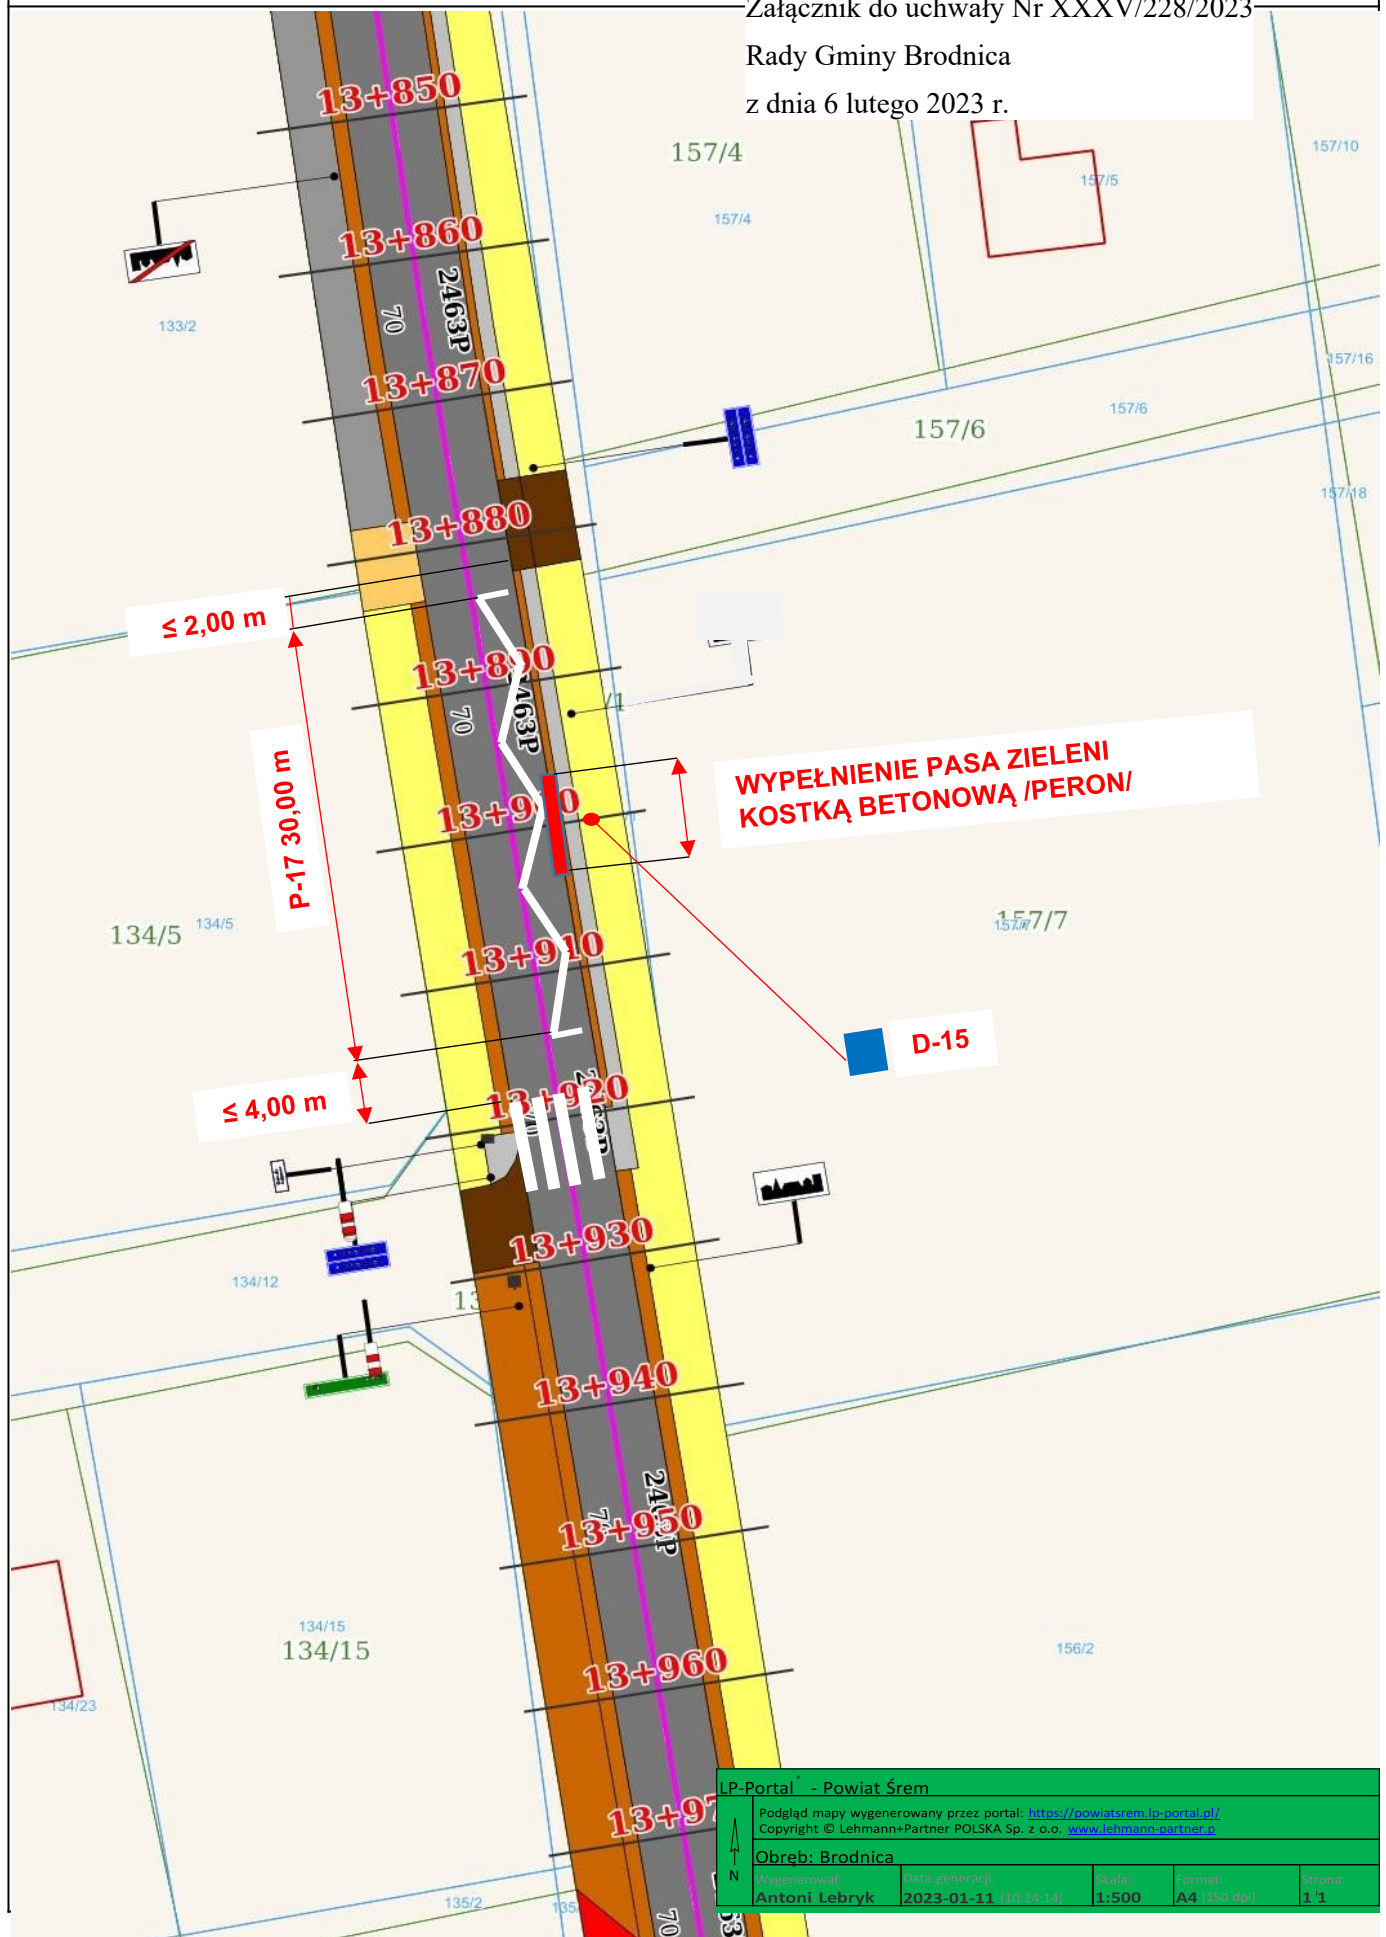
Załącznik do uchwały Nr XXXV/228/2023
Rady Gminy Brodnica
z dnia 6 lutego 2023 r.

13+850
13+860
2463P
70
13+870
13+880
≤ 2,00 m
13+8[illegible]0
70
2463P
13+9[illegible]0
P-17 30,00 m
WYPEŁNIENIE PASA ZIELENI KOSTKĄ BETONOWĄ /PERON/
13+910
D-15
≤ 4,00 m
13+920
13+930
13+940
2463P
13+950
13+960
13+97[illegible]
70

157/4
157/4
157/5
157/10
133/2
157/16
157/6
157/6
157/18
134/5
134/5
157/7
157/7
134/12
134/15
134/15
156/2
134/23
135/2

LP-Portal® - Powiat Śrem
Podgląd mapy wygenerowany przez portal: https://powiatsrem.lp-portal.pl/
Copyright © Lehmann+Partner POLSKA Sp. z o.o. www.lehmann-partner.p
N
Obręb: Brodnica
| Wygenerował: | Data generacji: | Skala: | Format: | Strona: |
|---|---|---|---|---|
| Antoni Lebryk | 2023-01-11 [10:24:14] | 1:500 | A4 [150 dpi] | 1/1 |